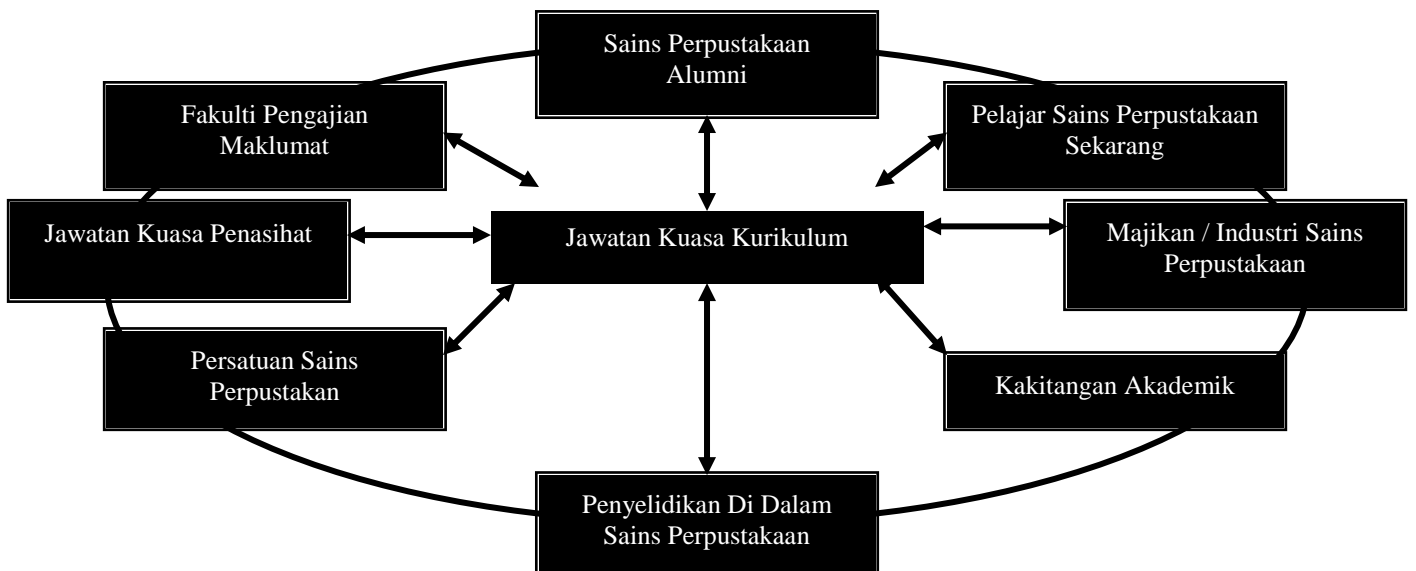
Sains Perpustakaan Alumni

Fakulti Pengajian Maklumat

Pelajar Sains Perpustakaan Sekarang

Jawatan Kuasa Penasihat

Jawatan Kuasa Kurikulum

Majikan / Industri Sains Perpustakaan

Persatuan Sains Perpustakan

Kakitangan Akademik

Penyelidikan Di Dalam Sains Perpustakaan